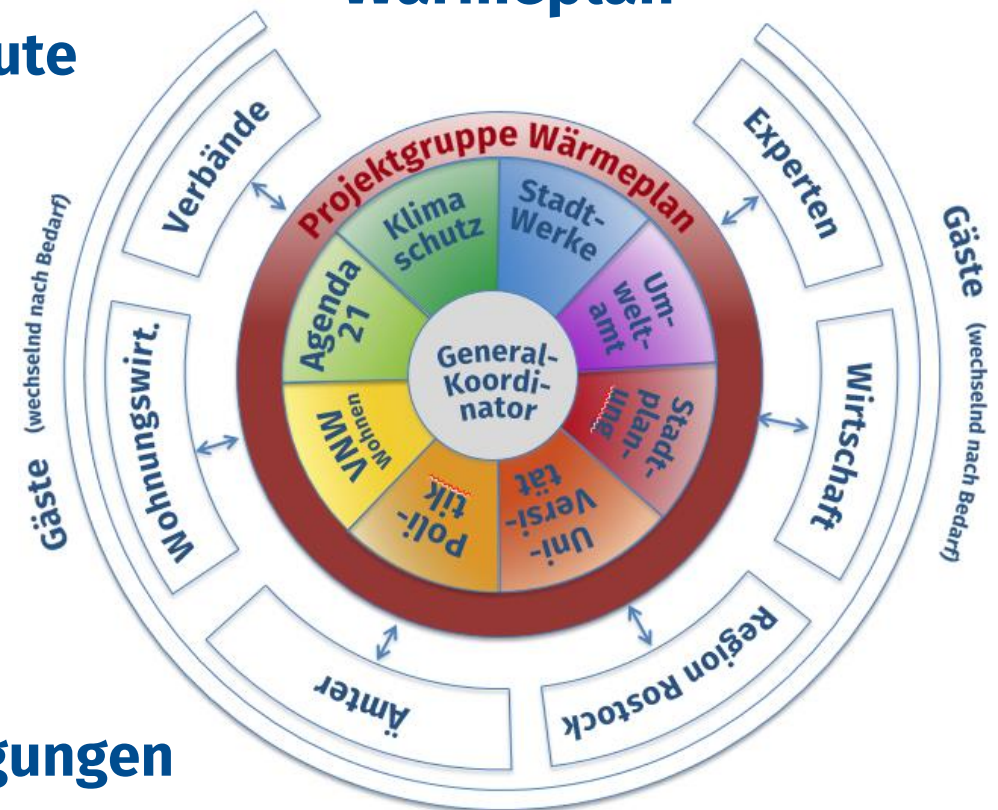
Wärmeplan

ute

gungen

Projektgruppe Wärmeplan

General-Koordinator

Klima schutz

Stadt-Werke

Um-welt-amt

Stadt-planung

Uni-versität

Poli-tik

VNW Wohnen

Agenda 21

Verbände

Experten

Wirtschaft

Region Rostock

Ämter

Wohnungswirt.

Gäste (wechselnd nach Bedarf)

Gäste (wechselnd nach Bedarf)